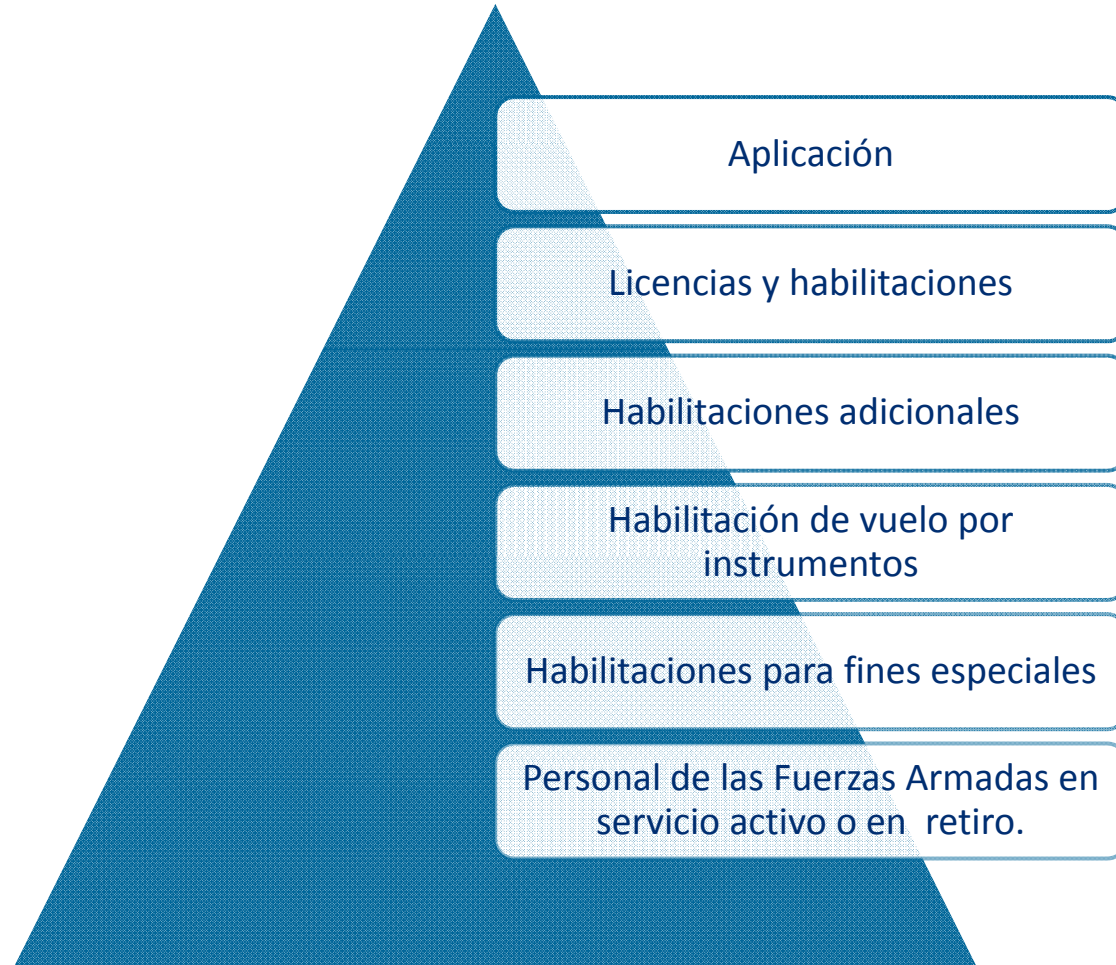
Aplicación

Licencias y habilitaciones

Habilitaciones adicionales

Habilitación de vuelo por instrumentos

Habilitaciones para fines especiales

Personal de las Fuerzas Armadas en servicio activo o en retiro.